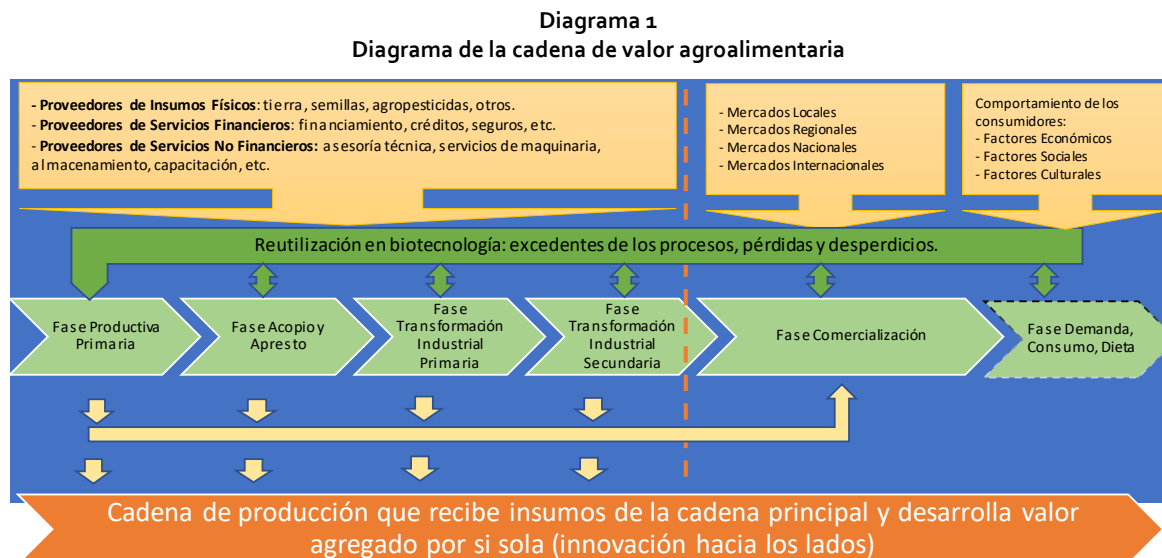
Diagrama 1
Diagrama de la cadena de valor agroalimentaria

- **Proveedores de Insumos Físicos**: tierra, semillas, agropesticidas, otros.
- **Proveedores de Servicios Financieros**: financiamiento, créditos, seguros, etc.
- **Proveedores de Servicios No Financieros**: asesoría técnica, servicios de maquinaria, almacenamiento, capacitación, etc.

- Mercados Locales
- Mercados Regionales
- Mercados Nacionales
- Mercados Internacionales

Comportamiento de los consumidores:
- Factores Económicos
- Factores Sociales
- Factores Culturales

Reutilización en biotecnología: excedentes de los procesos, pérdidas y desperdicios.

Fase Productiva Primaria

Fase Acopio y Apresto

Fase Transformación Industrial Primaria

Fase Transformación Industrial Secundaria

Fase Comercialización

Fase Demanda, Consumo, Dieta

Cadena de producción que recibe insumos de la cadena principal y desarrolla valor agregado por si sola (innovación hacia los lados)